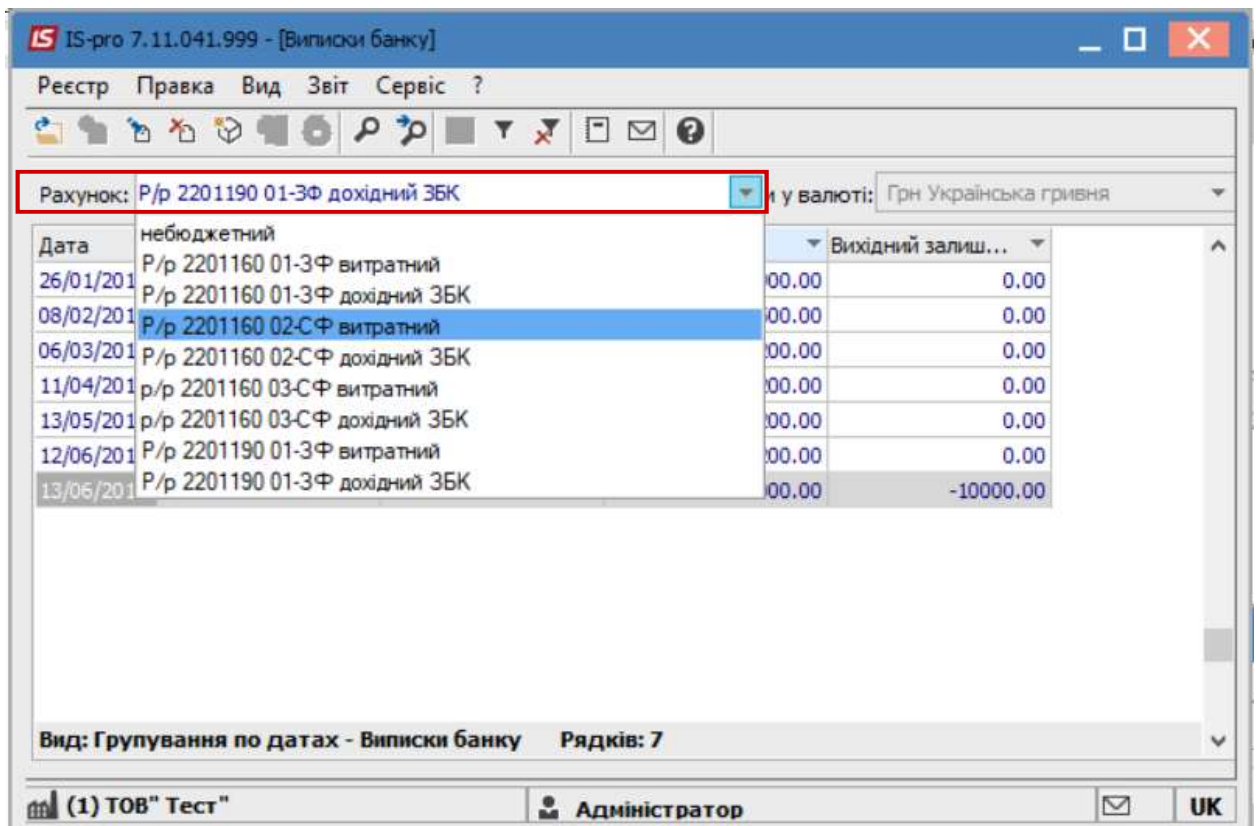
IS IS-pro 7.11.041.999 - [Виписки банку]

Реєстр Правка Вид Звіт Сервіс ?

Рахунок: Р/р 2201190 01-ЗФ дохідний ЗБК

и у валюті: Грн Українська гривня

небюджетний
Р/р 2201160 01-ЗФ витратний
Р/р 2201160 01-ЗФ дохідний ЗБК
Р/р 2201160 02-СФ витратний
Р/р 2201160 02-СФ дохідний ЗБК
р/р 2201160 03-СФ витратний
р/р 2201160 03-СФ дохідний ЗБК
Р/р 2201190 01-ЗФ витратний
Р/р 2201190 01-ЗФ дохідний ЗБК

| Дата | | Вихідний залиш... |
|---|---|---|
| 26/01/201 | )00.00 | 0.00 |
| 08/02/201 | )00.00 | 0.00 |
| 06/03/201 | 200.00 | 0.00 |
| 11/04/201 | 200.00 | 0.00 |
| 13/05/201 | 200.00 | 0.00 |
| 12/06/201 | 200.00 | 0.00 |
| 13/06/201 | )00.00 | -10000.00 |

Вид: Групування по датах - Виписки банку Рядків: 7

(1) ТОВ" Тест" Адміністратор UK